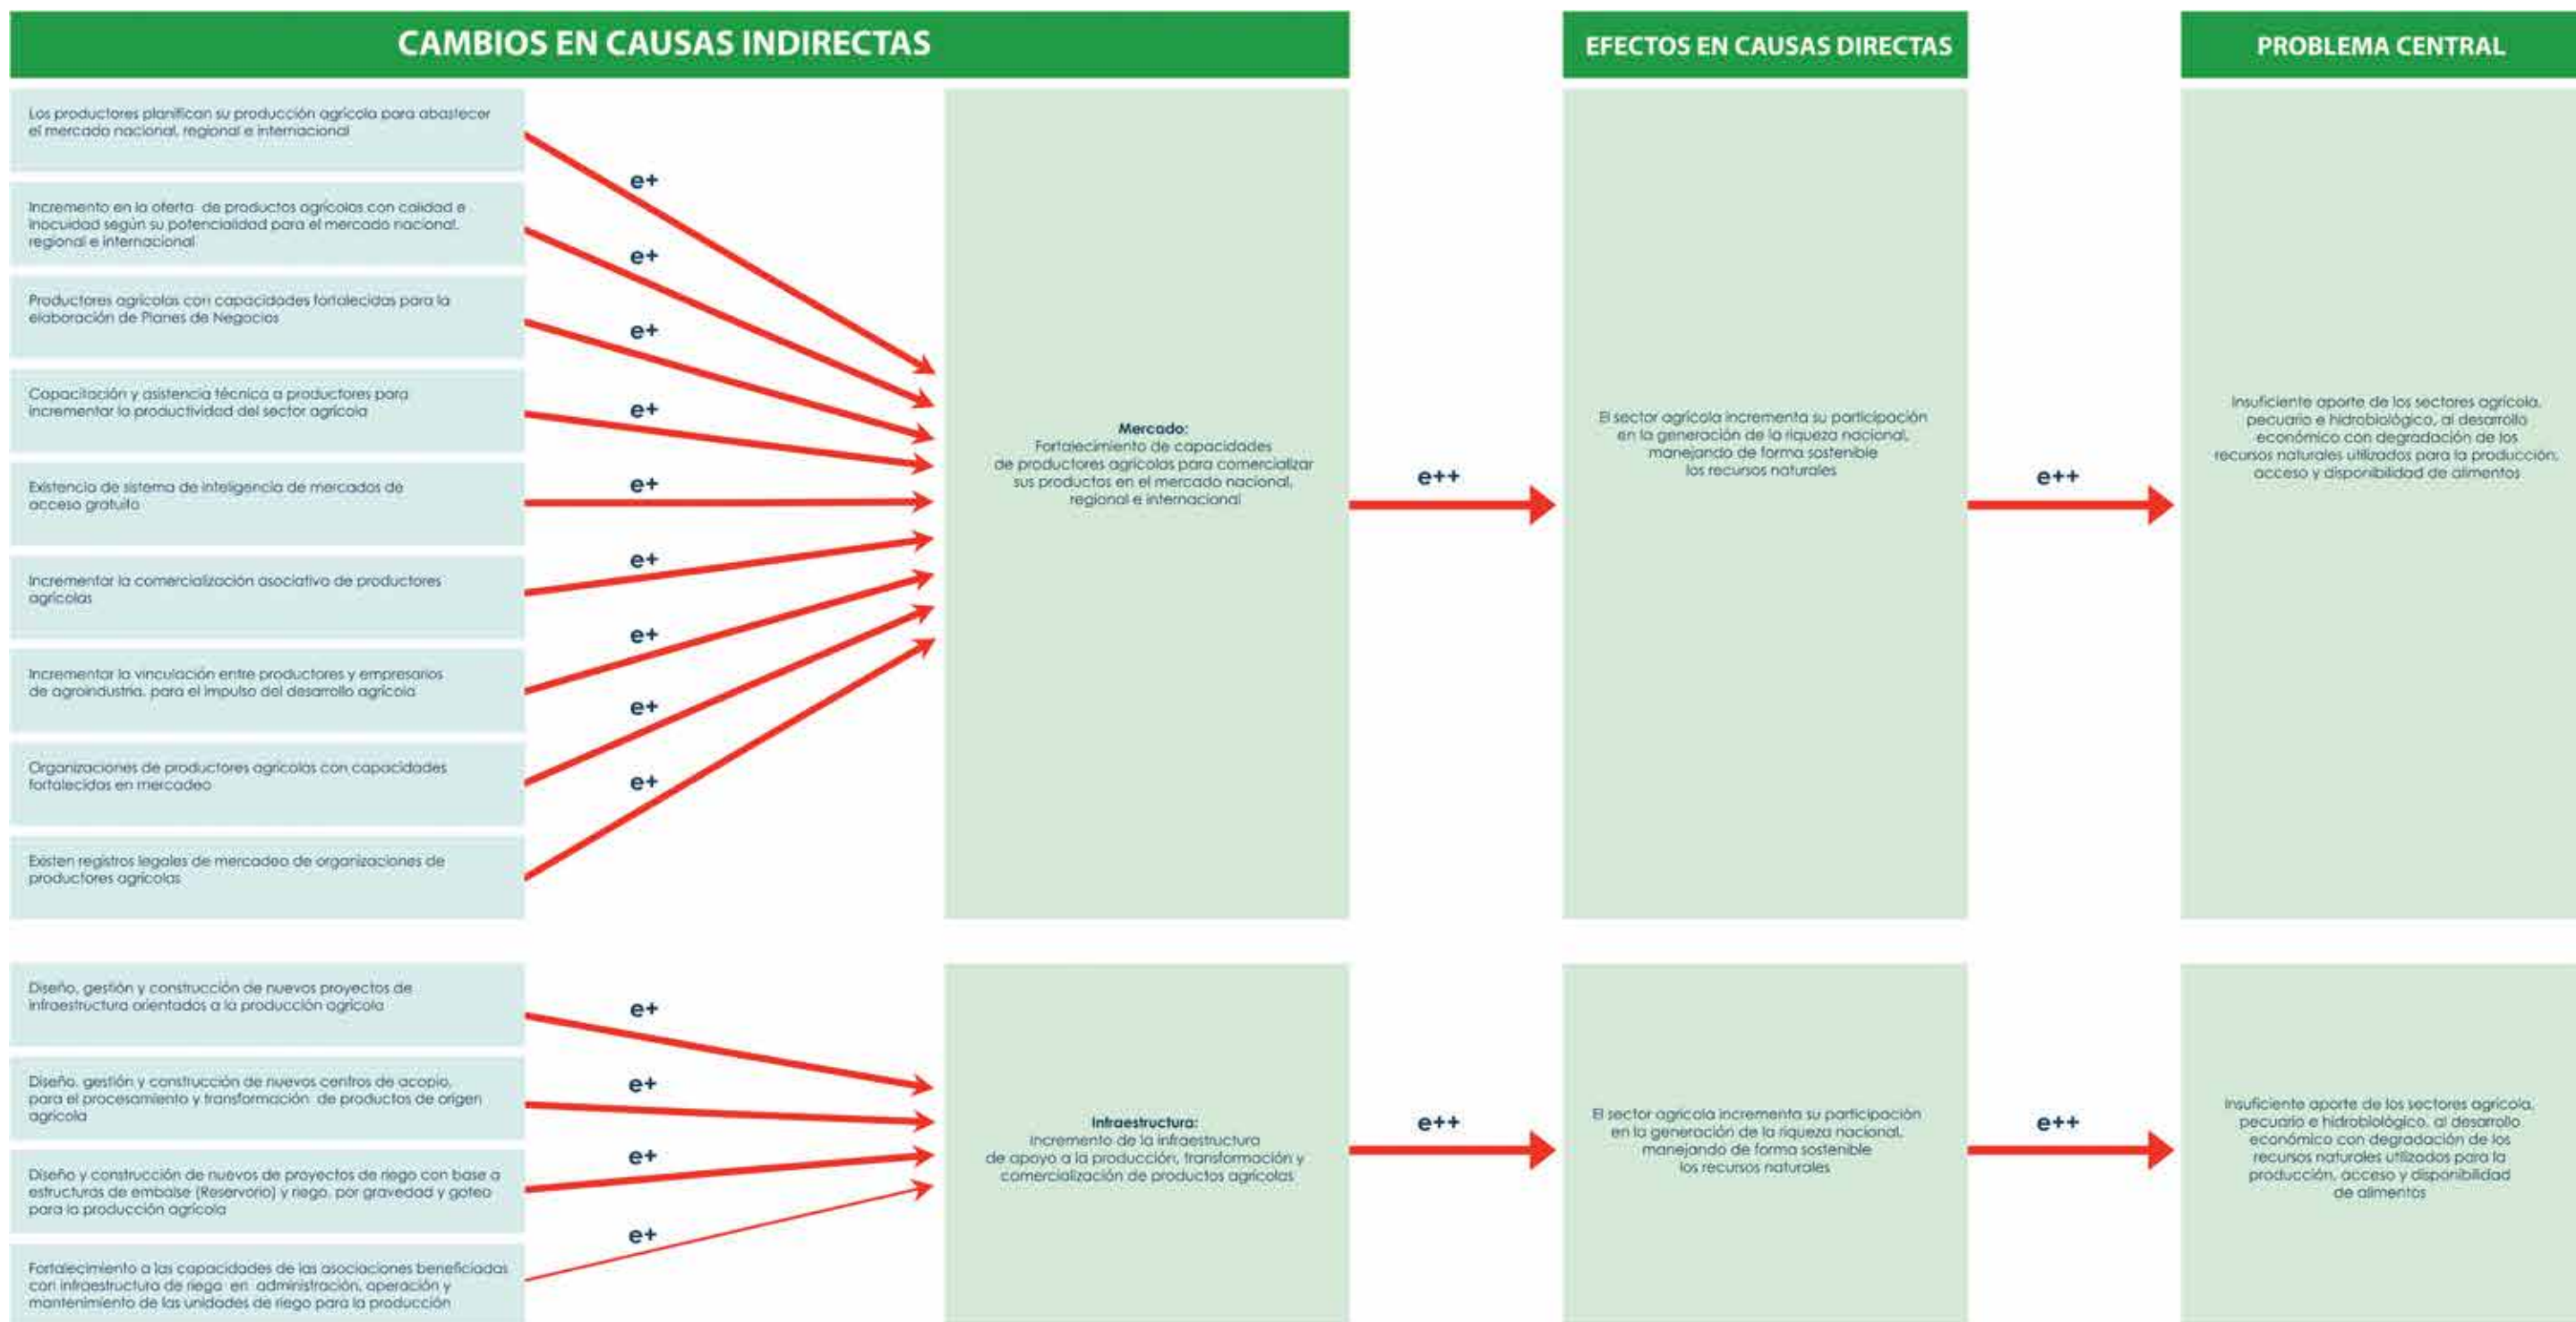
CAMBIOS EN CAUSAS INDIRECTAS

EFECTOS EN CAUSAS DIRECTAS

PROBLEMA CENTRAL

Los productores planifican su producción agrícola para abastecer el mercado nacional, regional e internacional

Incremento en la oferta de productos agrícolas con calidad e inocuidad según su potencialidad para el mercado nacional, regional e internacional

Productores agrícolas con capacidades fortalecidas para la elaboración de Planes de Negocios

Capacitación y asistencia técnica a productores para incrementar la productividad del sector agrícola

Existencia de sistema de inteligencia de mercados de acceso gratuito

Incrementar la comercialización asociativa de productores agrícolas

Incrementar la vinculación entre productores y empresarios de agroindustria, para el impulso del desarrollo agrícola

Organizaciones de productores agrícolas con capacidades fortalecidas en mercadeo

Existen registros legales de mercadeo de organizaciones de productores agrícolas

e+

e+

e+

e+

e+

e+

e+

e+

e+

Mercado:
Fortalecimiento de capacidades de productores agrícolas para comercializar sus productos en el mercado nacional, regional e internacional

e++

El sector agrícola incrementa su participación en la generación de la riqueza nacional, manejando de forma sostenible los recursos naturales

e++

Insuficiente aporte de los sectores agrícola, pecuario e hidrobiológico, al desarrollo económico con degradación de los recursos naturales utilizados para la producción, acceso y disponibilidad de alimentos

Diseño, gestión y construcción de nuevos proyectos de infraestructura orientados a la producción agrícola

Diseño, gestión y construcción de nuevos centros de acopio, para el procesamiento y transformación de productos de origen agrícola

Diseño y construcción de nuevos de proyectos de riego con base a estructuras de embalse (Reservorio) y riego, por gravedad y goteo para la producción agrícola

Fortalecimiento a las capacidades de las asociaciones beneficiadas con infraestructura de riego en administración, operación y mantenimiento de las unidades de riego para la producción

e+

e+

e+

e+

Infraestructura:
Incremento de la infraestructura de apoyo a la producción, transformación y comercialización de productos agrícolas

e++

El sector agrícola incrementa su participación en la generación de la riqueza nacional, manejando de forma sostenible los recursos naturales

e++

Insuficiente aporte de los sectores agrícola, pecuario e hidrobiológico, al desarrollo económico con degradación de los recursos naturales utilizados para la producción, acceso y disponibilidad de alimentos